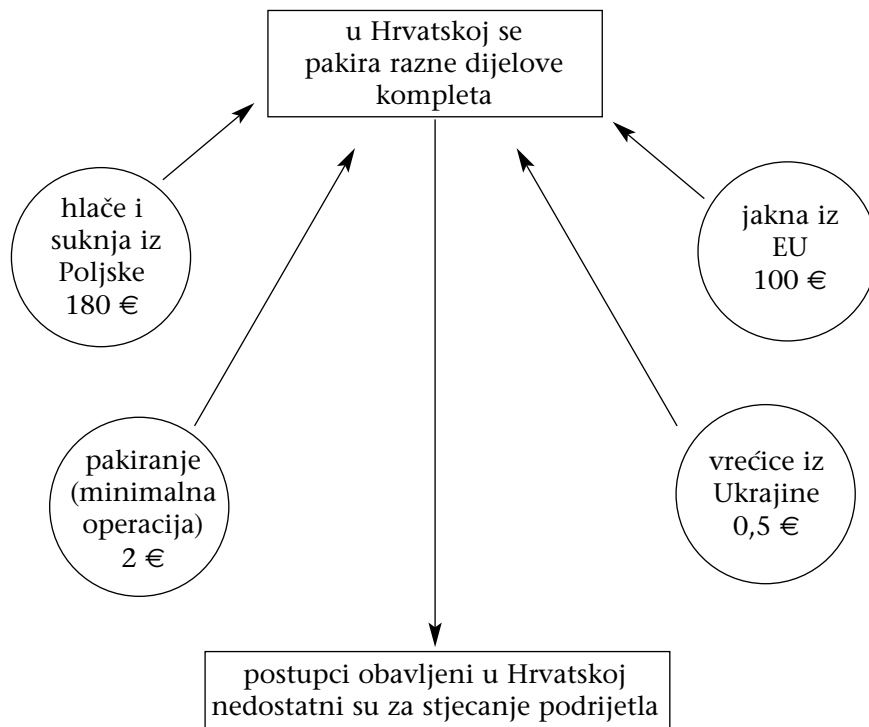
u Hrvatskoj se pakira razne dijelove kompleta

hlače i suknja iz Poljske 180 €

jakna iz EU 100 €

pakiranje (minimalna operacija) 2 €

vrećice iz Ukrajine 0,5 €

postupci obavljeni u Hrvatskoj nedostatni su za stjecanje podrijetla